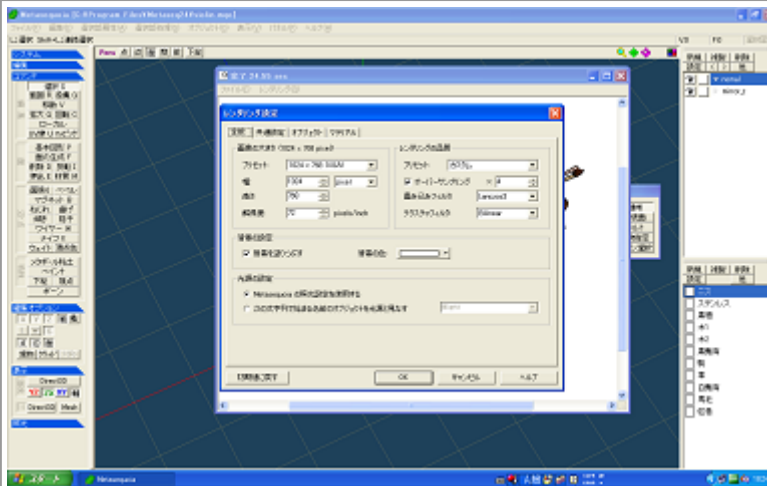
Metasequoia [C:¥Program Files¥Metaseq¥Puzzle.mqo]

ファイル 編集 選択部処理 オブジェクト 表示 パネル ヘルプ

Persp

変更 24.85 sec

レンダリング設定

基本 半透明 オプション マテリアル

画像の大きさ (1024 x 768 pixel)

プリセット 1024 x 768 (XGA)

幅 1024 pixel

高さ 768

解像度 72 pixels/inch

レンダリングの品質

プリセット カスタム

オーバーサンプリング × 4

縮小フィルタ Lanczos3

テクスチャフィルタ Bilinear

背景の設定

背景を塗りつぶす 背景の色

外部の設定

Metasequoia の照明設定を使用する

この文字列ではじまる名前のオブジェクトを光源と見なす light

初期値に戻す OK キャンセル ヘルプ

normal

mirror_t

スタート Metasequoia

VS FO